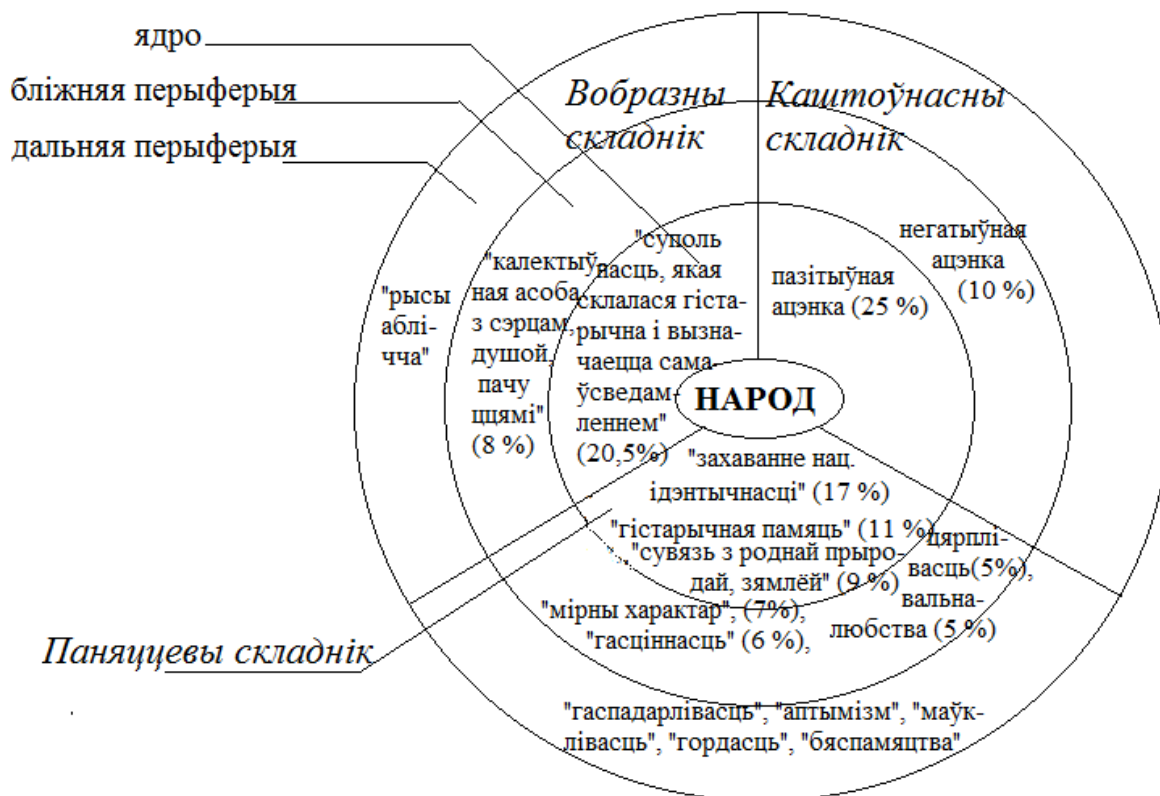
ядро

бліжняя перыферыя

дальняя перыферыя

Вобразны складнік

Каштоўнасны складнік

"рысы аблічча"

"калектыўная асоба з сэрцам, душой, пачуццямі" (8 %)

"супольнасць, якая склалася гістарычна і вызначаецца самаўсведамленнем" (20,5%)

пазітыўная ацэнка (25 %)

негатыўная ацэнка (10 %)

НАРОД

"захаванне нац. ідэнтычнасці" (17 %)

"гістарычная памяць" (11 %)

"сувязь з роднай прыродай, зямлёй" (9 %)

"мірны характар", (7%),

"гасціннасць" (6 %),

цярплівасць(5%),

вальналюбства (5 %)

Паняццевы складнік

"гаспадарлівасць", "аптымізм", "маўклівасць", "гордасць", "бяспамяцтва"